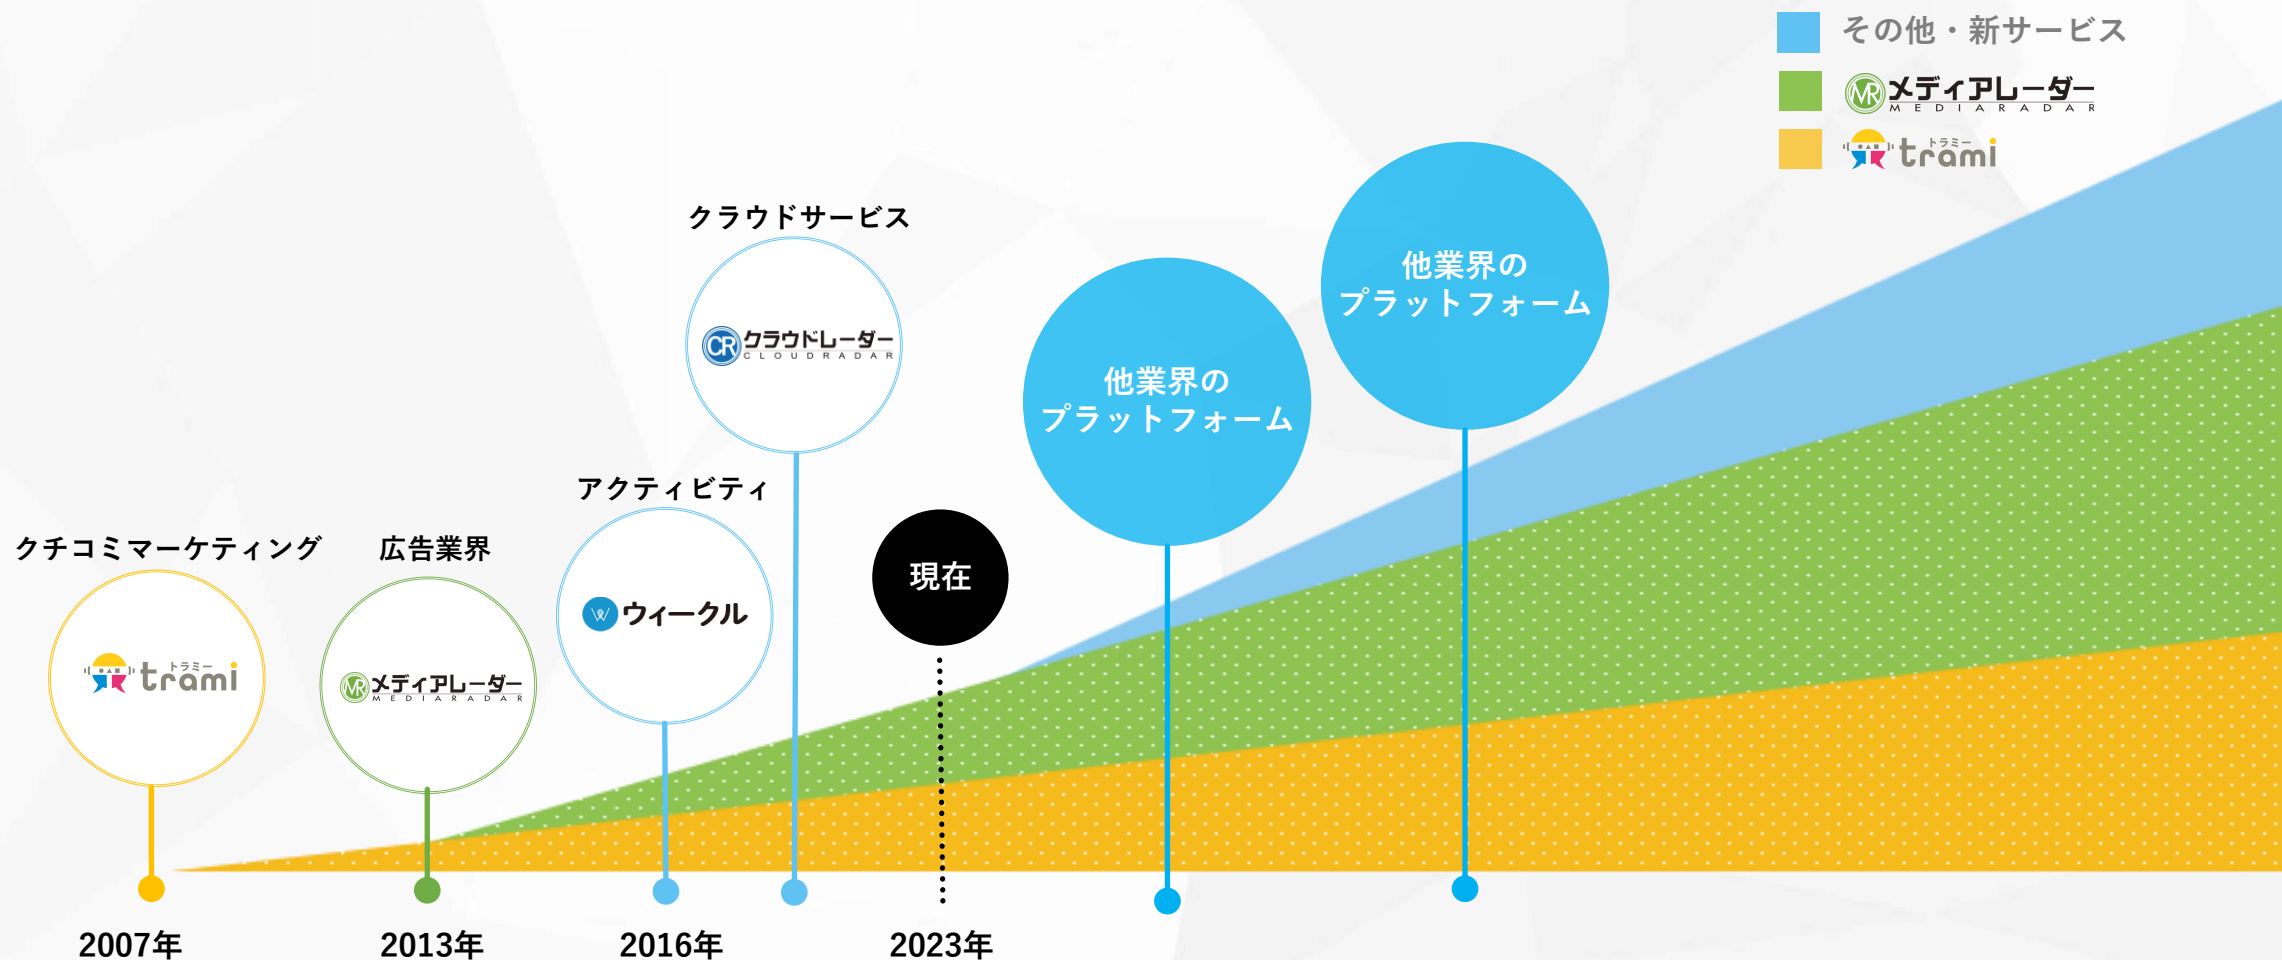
その他・新サービス

メディアレーダー MEDIARADAR

トラミー trami

クラウドサービス

クラウドレーダー CLOUDRADAR

他業界の プラットフォーム

他業界の プラットフォーム

アクティビティ

ウィークル

現在

クチコミマーケティング

トラミー trami

広告業界

メディアレーダー MEDIARADAR

2007年

2013年

2016年

2023年